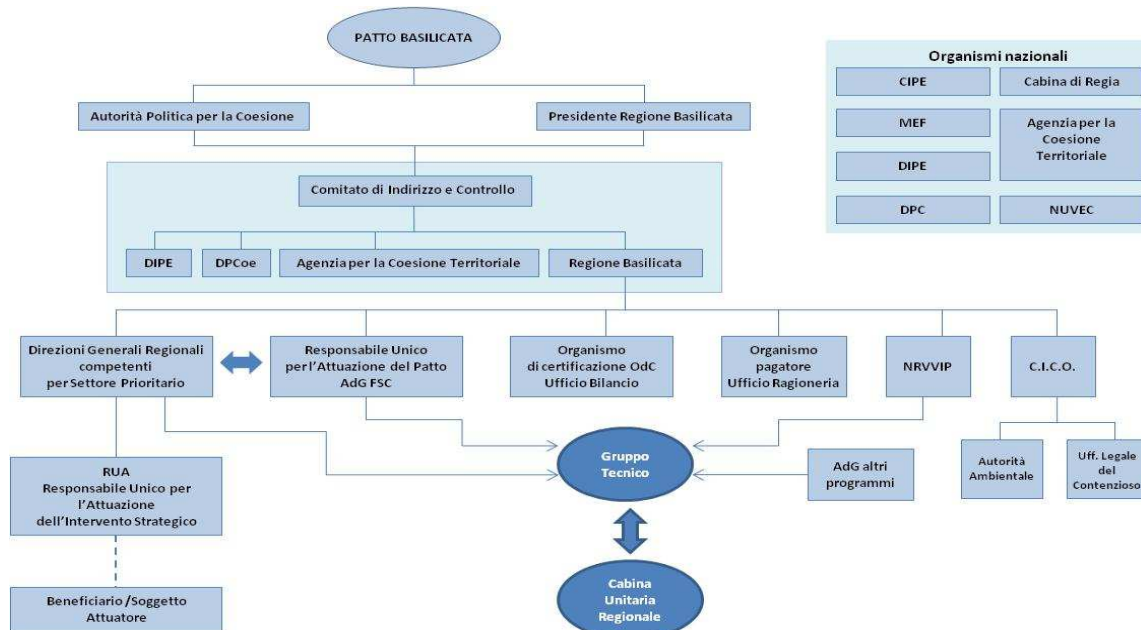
PATTO BASILICATA

Autorità Politica per la Coesione

Presidente Regione Basilicata

Organismi nazionali

CIPE

Cabina di Regia

MEF

Agenzia per la Coesione Territoriale

DIPE

DPC

NUVEC

Comitato di Indirizzo e Controllo

DIPE

DPCoe

Agenzia per la Coesione Territoriale

Regione Basilicata

Direzioni Generali Regionali competenti per Settore Prioritario

Responsabile Unico per l'Attuazione del Patto AdG FSC

Organismo di certificazione OdC Ufficio Bilancio

Organismo pagatore Ufficio Ragioneria

NRVVIP

C.I.C.O.

Autorità Ambientale

Uff. Legale del Contenzioso

Gruppo Tecnico

AdG altri programmi

RUA Responsabile Unico per l'Attuazione dell'Intervento Strategico

Beneficiario /Soggetto Attuatore

Cabina Unitaria Regionale